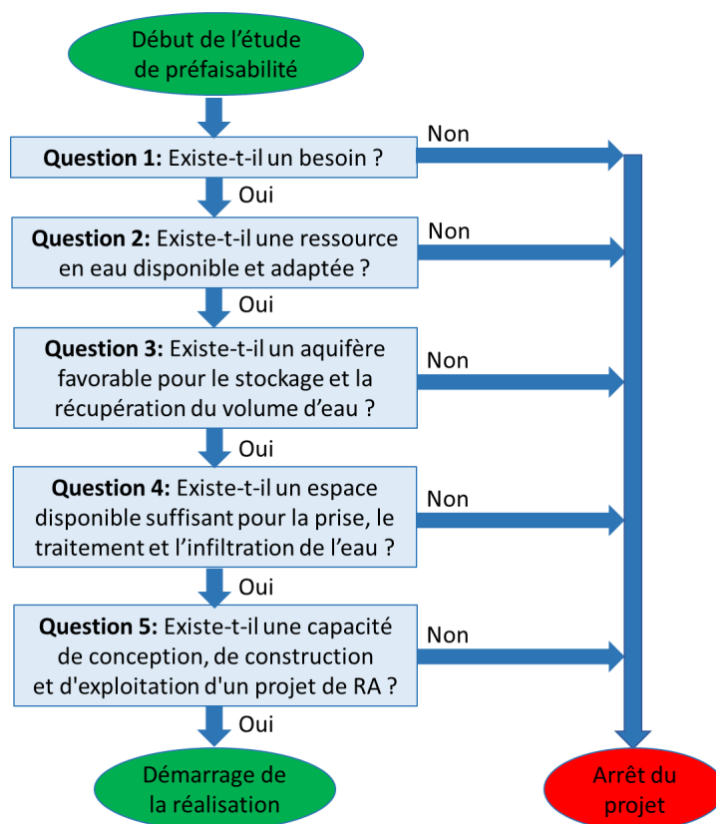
Début de l'étude de préfaisabilité

**Question 1:** Existe-t-il un besoin ?

Non

Oui

**Question 2:** Existe-t-il une ressource en eau disponible et adaptée ?

Non

Oui

**Question 3:** Existe-t-il un aquifère favorable pour le stockage et la récupération du volume d'eau ?

Non

Oui

**Question 4:** Existe-t-il un espace disponible suffisant pour la prise, le traitement et l'infiltration de l'eau ?

Non

Oui

**Question 5:** Existe-t-il une capacité de conception, de construction et d'exploitation d'un projet de RA ?

Non

Oui

Démarrage de la réalisation

Arrêt du projet